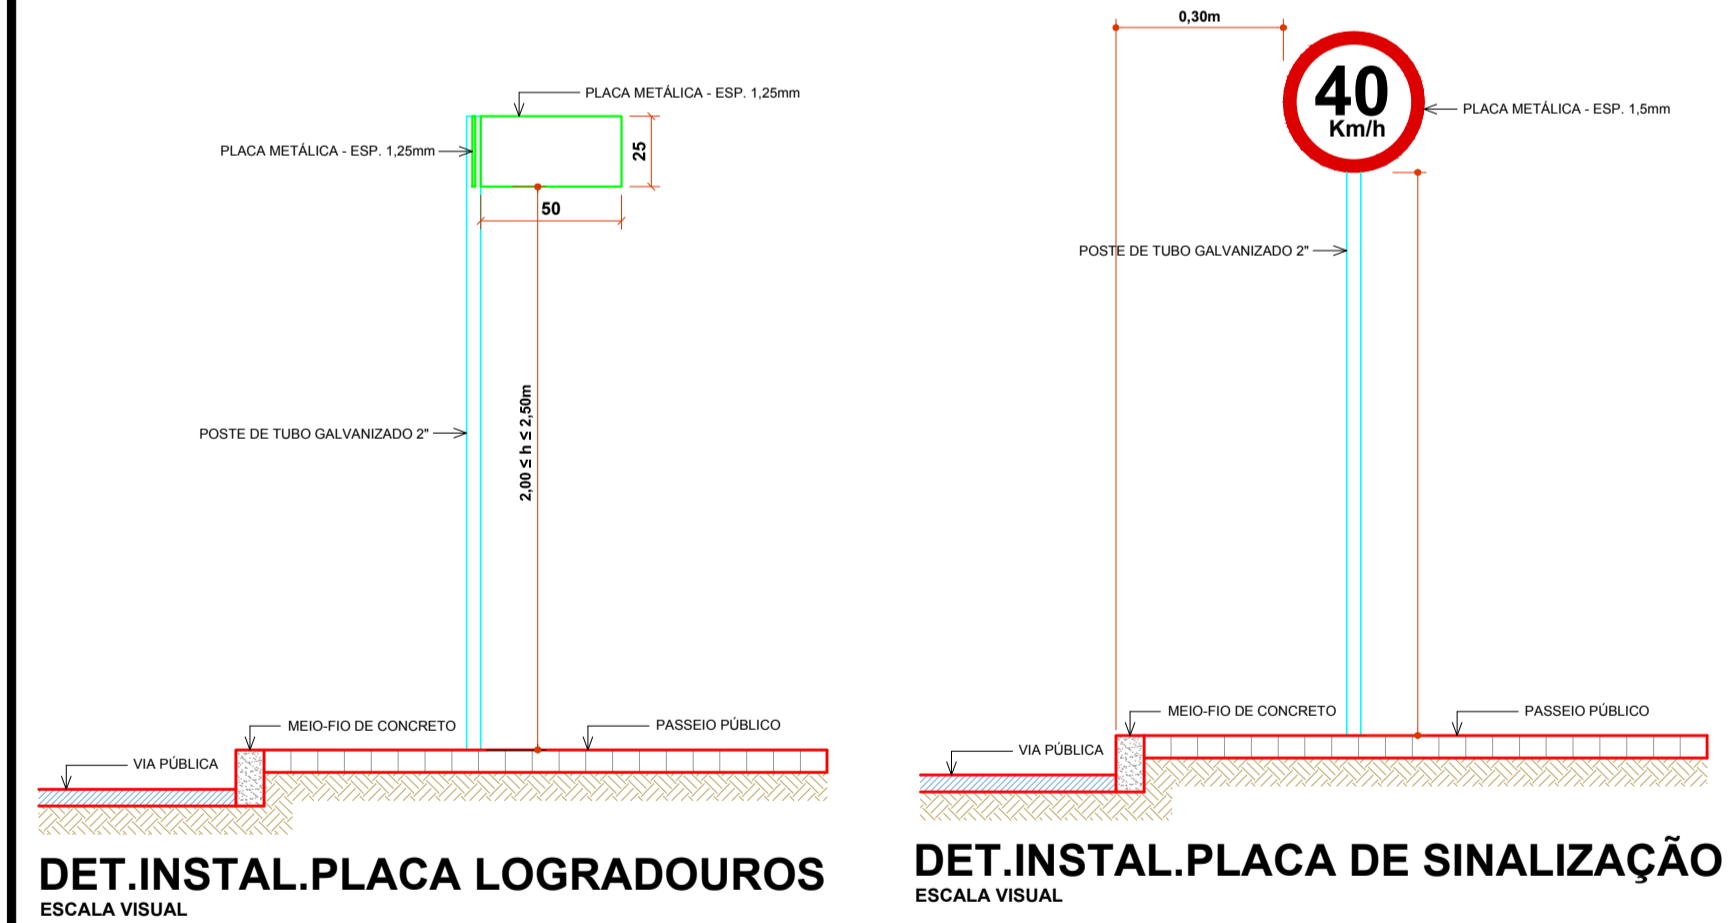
PLACA METÁLICA - ESP. 1,25mm

PLACA METÁLICA - ESP. 1,25mm

25

50

POSTE DE TUBO GALVANIZADO 2"

$2,00 \leq h \leq 2,50m$

MEIO-FIO DE CONCRETO

PASSEIO PÚBLICO

VIA PÚBLICA

DET.INSTAL.PLACA LOGRADOUROS
ESCALA VISUAL

0,30m

40
Km/h

PLACA METÁLICA - ESP. 1,5mm

POSTE DE TUBO GALVANIZADO 2"

MEIO-FIO DE CONCRETO

PASSEIO PÚBLICO

VIA PÚBLICA

DET.INSTAL.PLACA DE SINALIZAÇÃO
ESCALA VISUAL